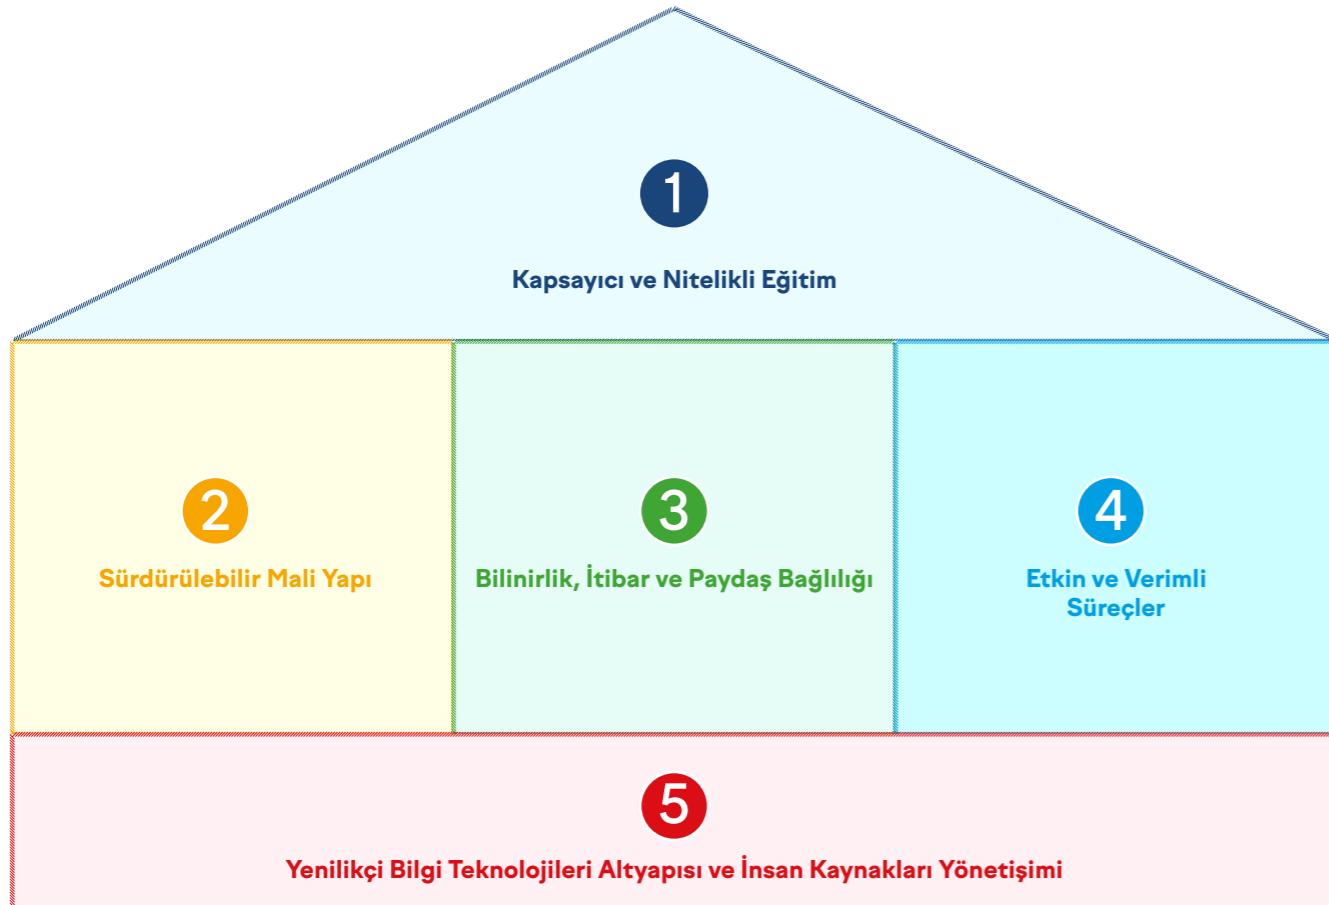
1

Kapsayıcı ve Nitelikli Eğitim

2

Sürdürülebilir Mali Yapı

3

Bilinirlik, İtibar ve Paydaş Bağlılığı

4

Etkin ve Verimli Süreçler

5

Yenilikçi Bilgi Teknolojileri Altyapısı ve İnsan Kaynakları Yönetişimi